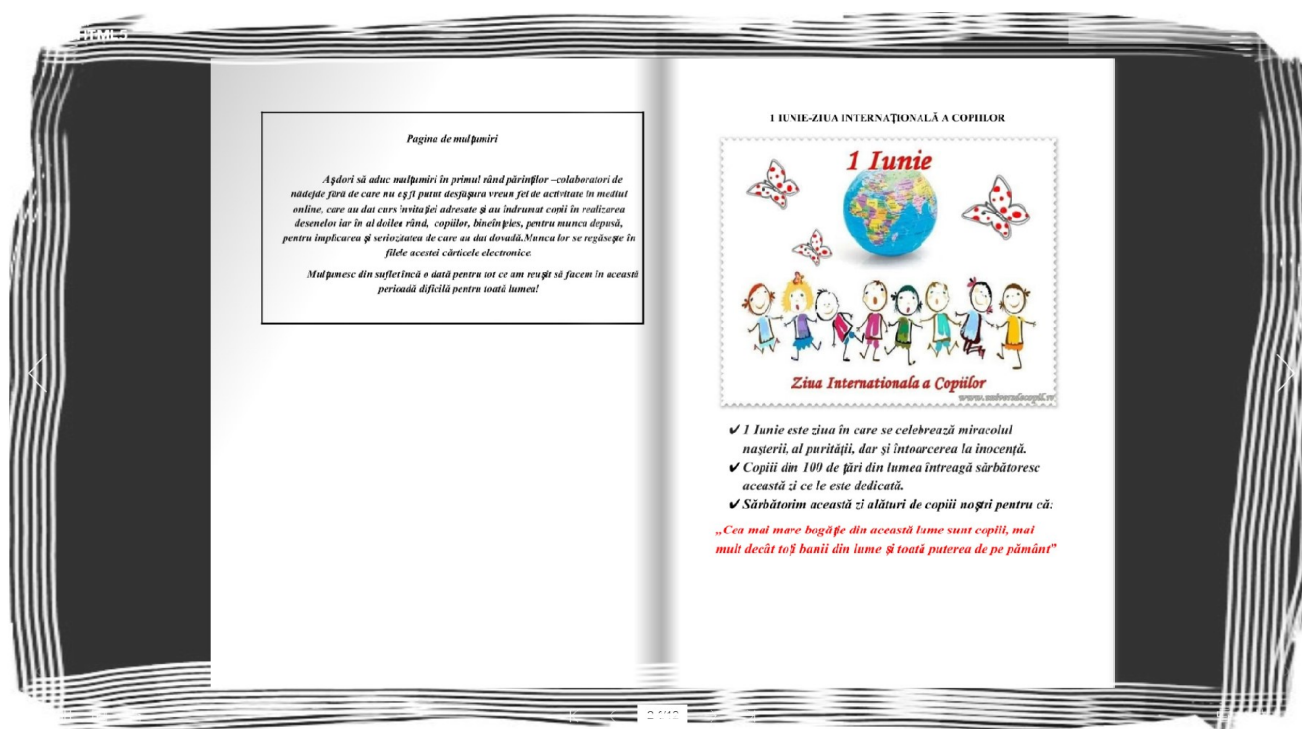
HTML5

Pagina de mulțumiri

Aşdori să aduc mulțumiri în primul rând părinților –colaboratori de nădejde fără de care nu eş fi putut desfăşura vreun fel de activitate în mediul online, care au dat curs invitației adresate şi au îndrumat copiii în realizarea desenelor iar în al doilea rând, copiilor, bineînțeles, pentru munca depusă, pentru implicarea şi seriozitatea de care au dat dovadă.Munca lor se regăseşte în filele acestei cărticele electronice.

Mulțumesc din suflet încă o dată pentru tot ce am reuşit să facem în această perioadă dificilă pentru toată lumea!

1 IUNIE-ZIUA INTERNAȚIONALĂ A COPIILOR

1 Iunie

Ziua Internationala a Copiilor

www.universulcopii.ro

✔ 1 Iunie este ziua în care se celebrează miracolul naşterii, al purității, dar şi întoarcerea la inocență.
✔ Copiii din 100 de țări din lumea întreagă sărbătoresc această zi ce le este dedicată.
✔ Sărbătorim această zi alături de copiii noştri pentru că:

„Cea mai mare bogăție din această lume sunt copiii, mai mult decât toți banii din lume şi toată puterea de pe pământ"

2/12